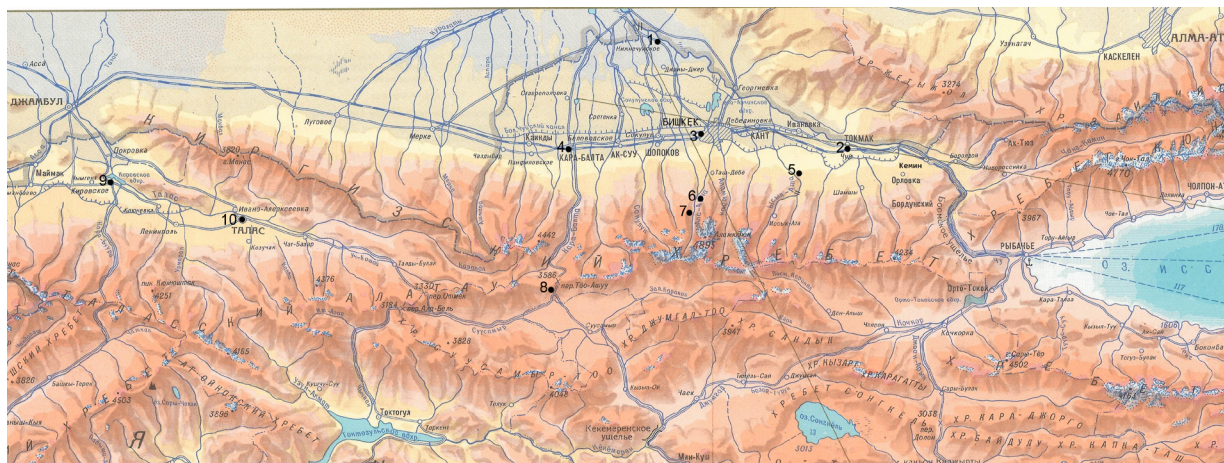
1
2
3
4
5
6
7
8
9
10
АЛМА-АТА
КАСКЕЛЕН
Узынагач
ДЖАМБУЛ
Асса
БИШКЕК
КАНТ
ТОКМАК
Ивановка
Георгиевка
Лебединовка
КАРА-БАЛТА
АК-СУУ
СОКУЛУК
Кайнды
Беловодское
Петровка
Сретенка
Мерке
Луговое
Покровка
Майнак
Кировское
ТАЛАС
Иваново-Алексеевка
Ленинполь
Кемин
Орловка
Быстровка
Бордунский
Шамши
Ак-Тюз
ЧОЛПОН-АТА
РЫБАЧЬЕ
Орто-Токой
Кочкорка
Чаек
Токтогул
Кекемеренское ущелье
Мин-Куш
Тяй-Дебе
Чуй
Боомское ущелье
Х Р Е Б Е Т
К И Р Г И З С К И Й
Т А Л А С С К И Й
Х Р. Д Ж У М Г А Л - Т О О
Х Р. С А Н Д Ы К
Х Р. К Ы З А Р Т
Х Р. К А Р А Г А Т Т Ы
Х Р Е Б Е Т С О Н К Ё Л Ь
Х Р. К А Р А - Д Ж О Р Г О
Х Р. Б А Й Д У Л У
Х Р. К А П К А - Т А Ш
Х Р. К Е М И Н
А Т - О Й Н О К С К И Й Х Р Е Б Е Т
оз. Сонкёль
О З. И С С
Токтогульское вдхр.
пер. Тоо-Ашуу
пер. Отмок
4442
4895
3274
4770
3967
4234
4376
3586
3330
4251
4165
3528
3896
3626
4503
3947
4502
3038
3013
3820
пер. Ала-Бель